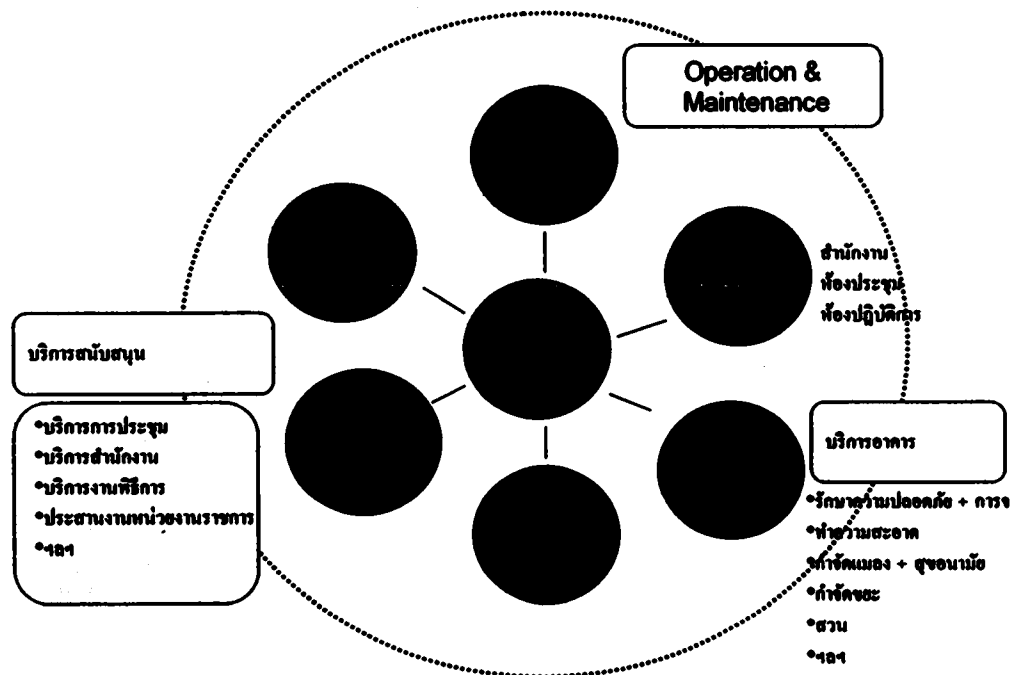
Operation & Maintenance

สำนักงาน
ห้องประชุม
ห้องปฏิบัติการ

บริการสนับสนุน

•บริการการประชุม
•บริการสำนักงาน
•บริการงานพิธีการ
•ประสานงานหน่วยงานราชการ
•ฯลฯ

บริการอาคาร

•รักษาความปลอดภัย + การจ
•ทำความสะอาด
•กำจัดแมลง + สุขอนามัย
•กำจัดขยะ
•สวน
•ฯลฯ